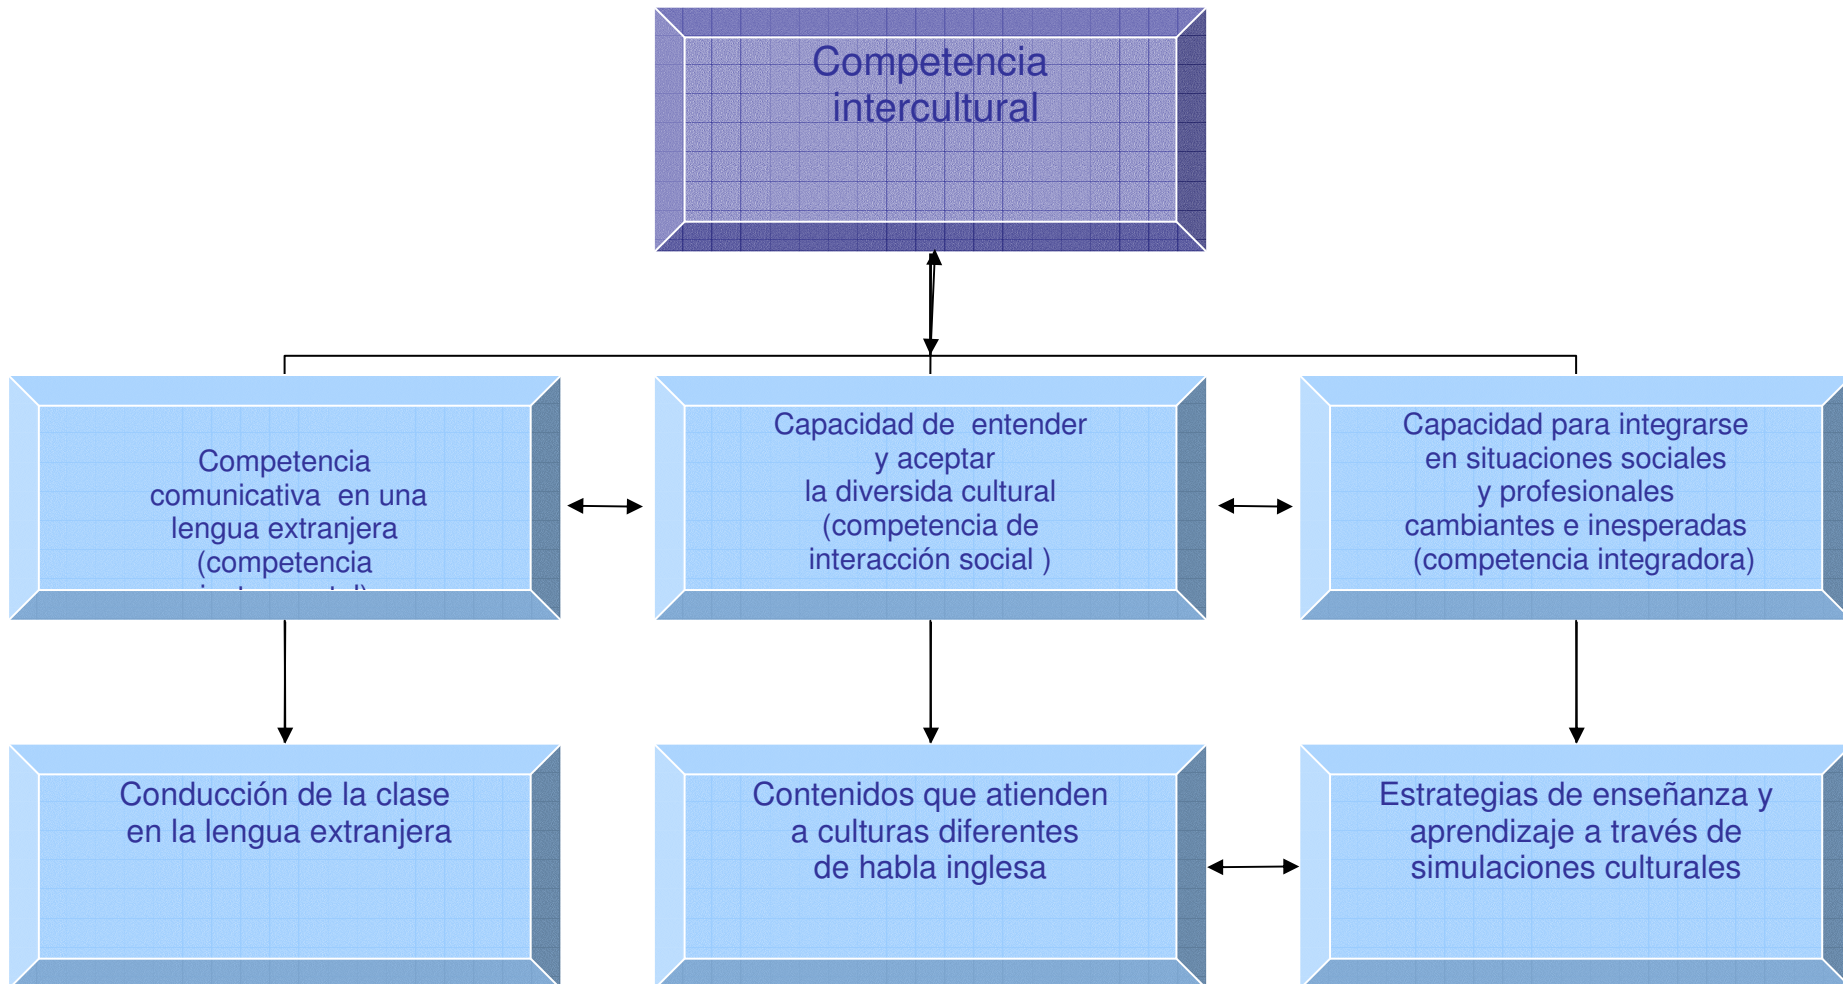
Competencia intercultural

Competencia comunicativa en una lengua extranjera (competencia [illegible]

Capacidad de entender y aceptar la diversida cultural (competencia de interacción social )

Capacidad para integrarse en situaciones sociales y profesionales cambiantes e inesperadas (competencia integradora)

Conducción de la clase en la lengua extranjera

Contenidos que atienden a culturas diferentes de habla inglesa

Estrategias de enseñanza y aprendizaje a través de simulaciones culturales